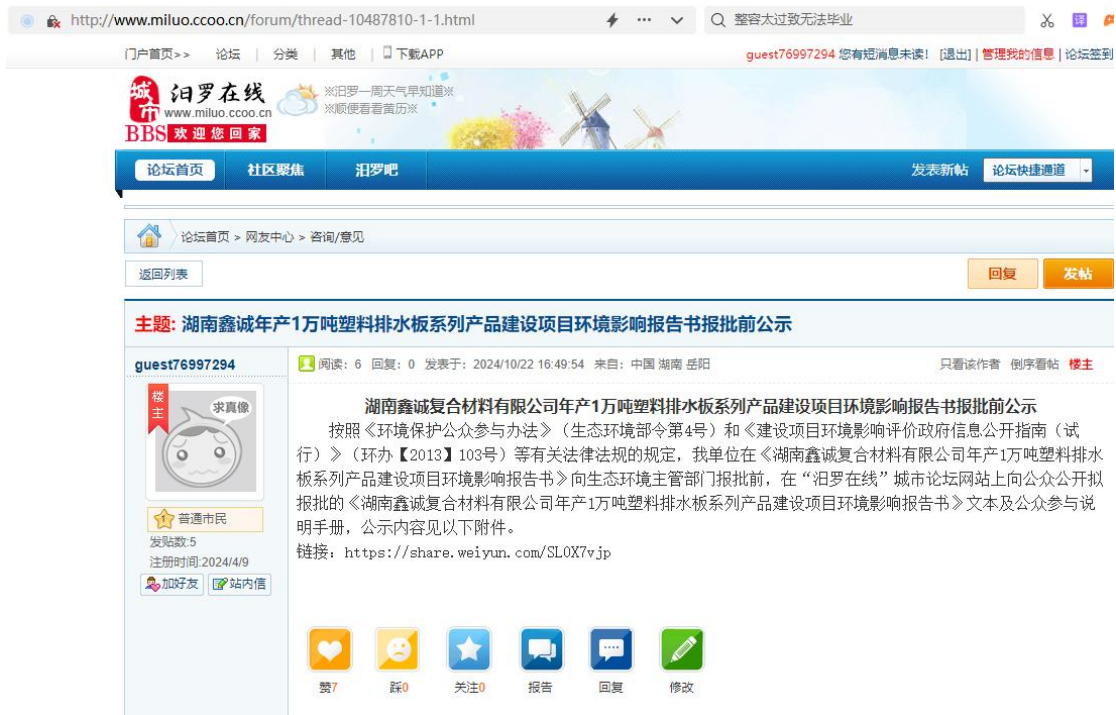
http://www.miluo.ccoo.cn/forum/thread-10487810-1-1.html

整容太过致无法毕业

门户首页>> 论坛 | 分类 | 其他 | 下载APP

guest76997294 您有短消息未读! [退出] | 管理我的信息 | 论坛签到

汨罗在线 www.miluo.ccoo.cn BBS 欢迎您回家

※汨罗一周天气早知道※
※顺便看看黄历※

论坛首页 社区聚焦 汨罗吧

发表新帖 论坛快捷通道

论坛首页 > 网友中心 > 咨询/意见

返回列表

回复 发帖

主题: 湖南鑫诚年产1万吨塑料排水板系列产品建设项目环境影响报告书报批前公示

guest76997294

楼主 求真像

普通市民
发贴数:5
注册时间:2024/4/9

加好友 站内信

阅读：6 回复：0 发表于：2024/10/22 16:49:54 来自：中国 湖南 岳阳

只看该作者 倒序看帖 楼主

湖南鑫诚复合材料有限公司年产1万吨塑料排水板系列产品建设项目环境影响报告书报批前公示

按照《环境保护公众参与办法》（生态环境部令第4号）和《建设项目环境影响评价政府信息公开指南（试行）》（环办【2013】103号）等有关法律法规的规定，我单位在《湖南鑫诚复合材料有限公司年产1万吨塑料排水板系列产品建设项目环境影响报告书》向生态环境主管部门报批前，在“汨罗在线”城市论坛网站上向公众公开拟报批的《湖南鑫诚复合材料有限公司年产1万吨塑料排水板系列产品建设项目环境影响报告书》文本及公众参与说明手册，公示内容见以下附件。

链接：https://share.weiyun.com/SL0X7vjp

赞7 踩0 关注0 报告 回复 修改